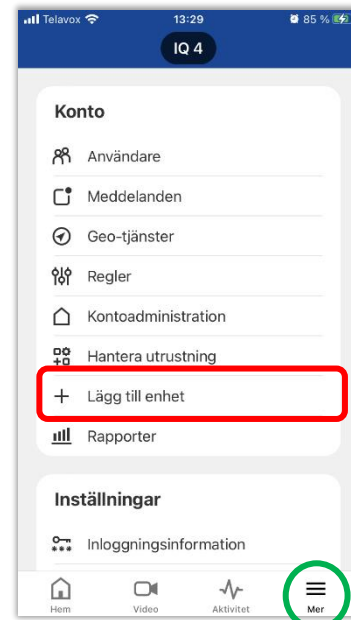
Telavox 13:29 85 %

IQ 4

Konto

Användare

Meddelanden

Geo-tjänster

Regler

Kontoadministration

Hantera utrustning

+ Lägg till enhet

Rapporter

Inställningar

Inloggningsinformation

Hem Video Aktivitet Mer